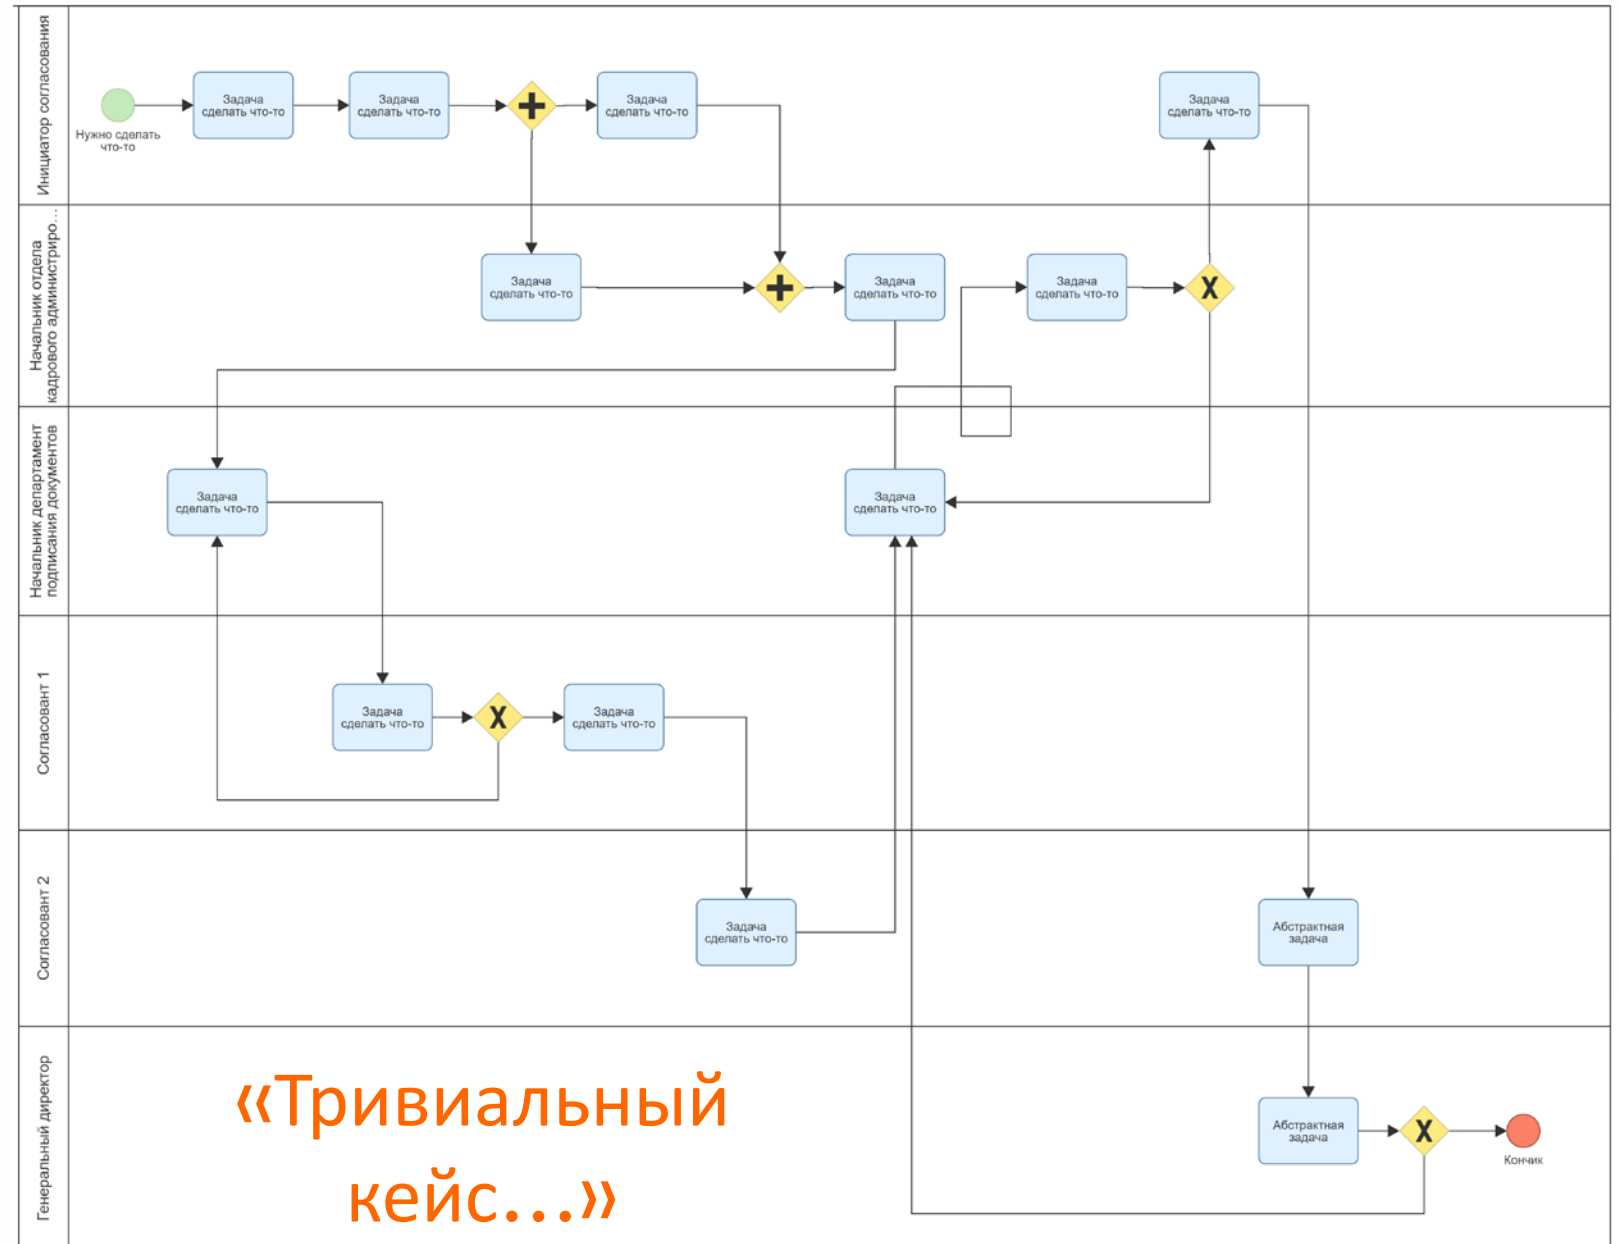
Инициатор согласования

Нужно сделать что-то

Задача сделать что-то

Задача сделать что-то

Задача сделать что-то

Задача сделать что-то

Начальник отдела кадрового администриро...

Задача сделать что-то

Задача сделать что-то

Задача сделать что-то

Начальник департамент подписания документов

Задача сделать что-то

Задача сделать что-то

Согласовант 1

Задача сделать что-то

Задача сделать что-то

Согласовант 2

Задача сделать что-то

Абстрактная задача

Генеральный директор

«Тривиальный кейс...»

Абстрактная задача

Кончик